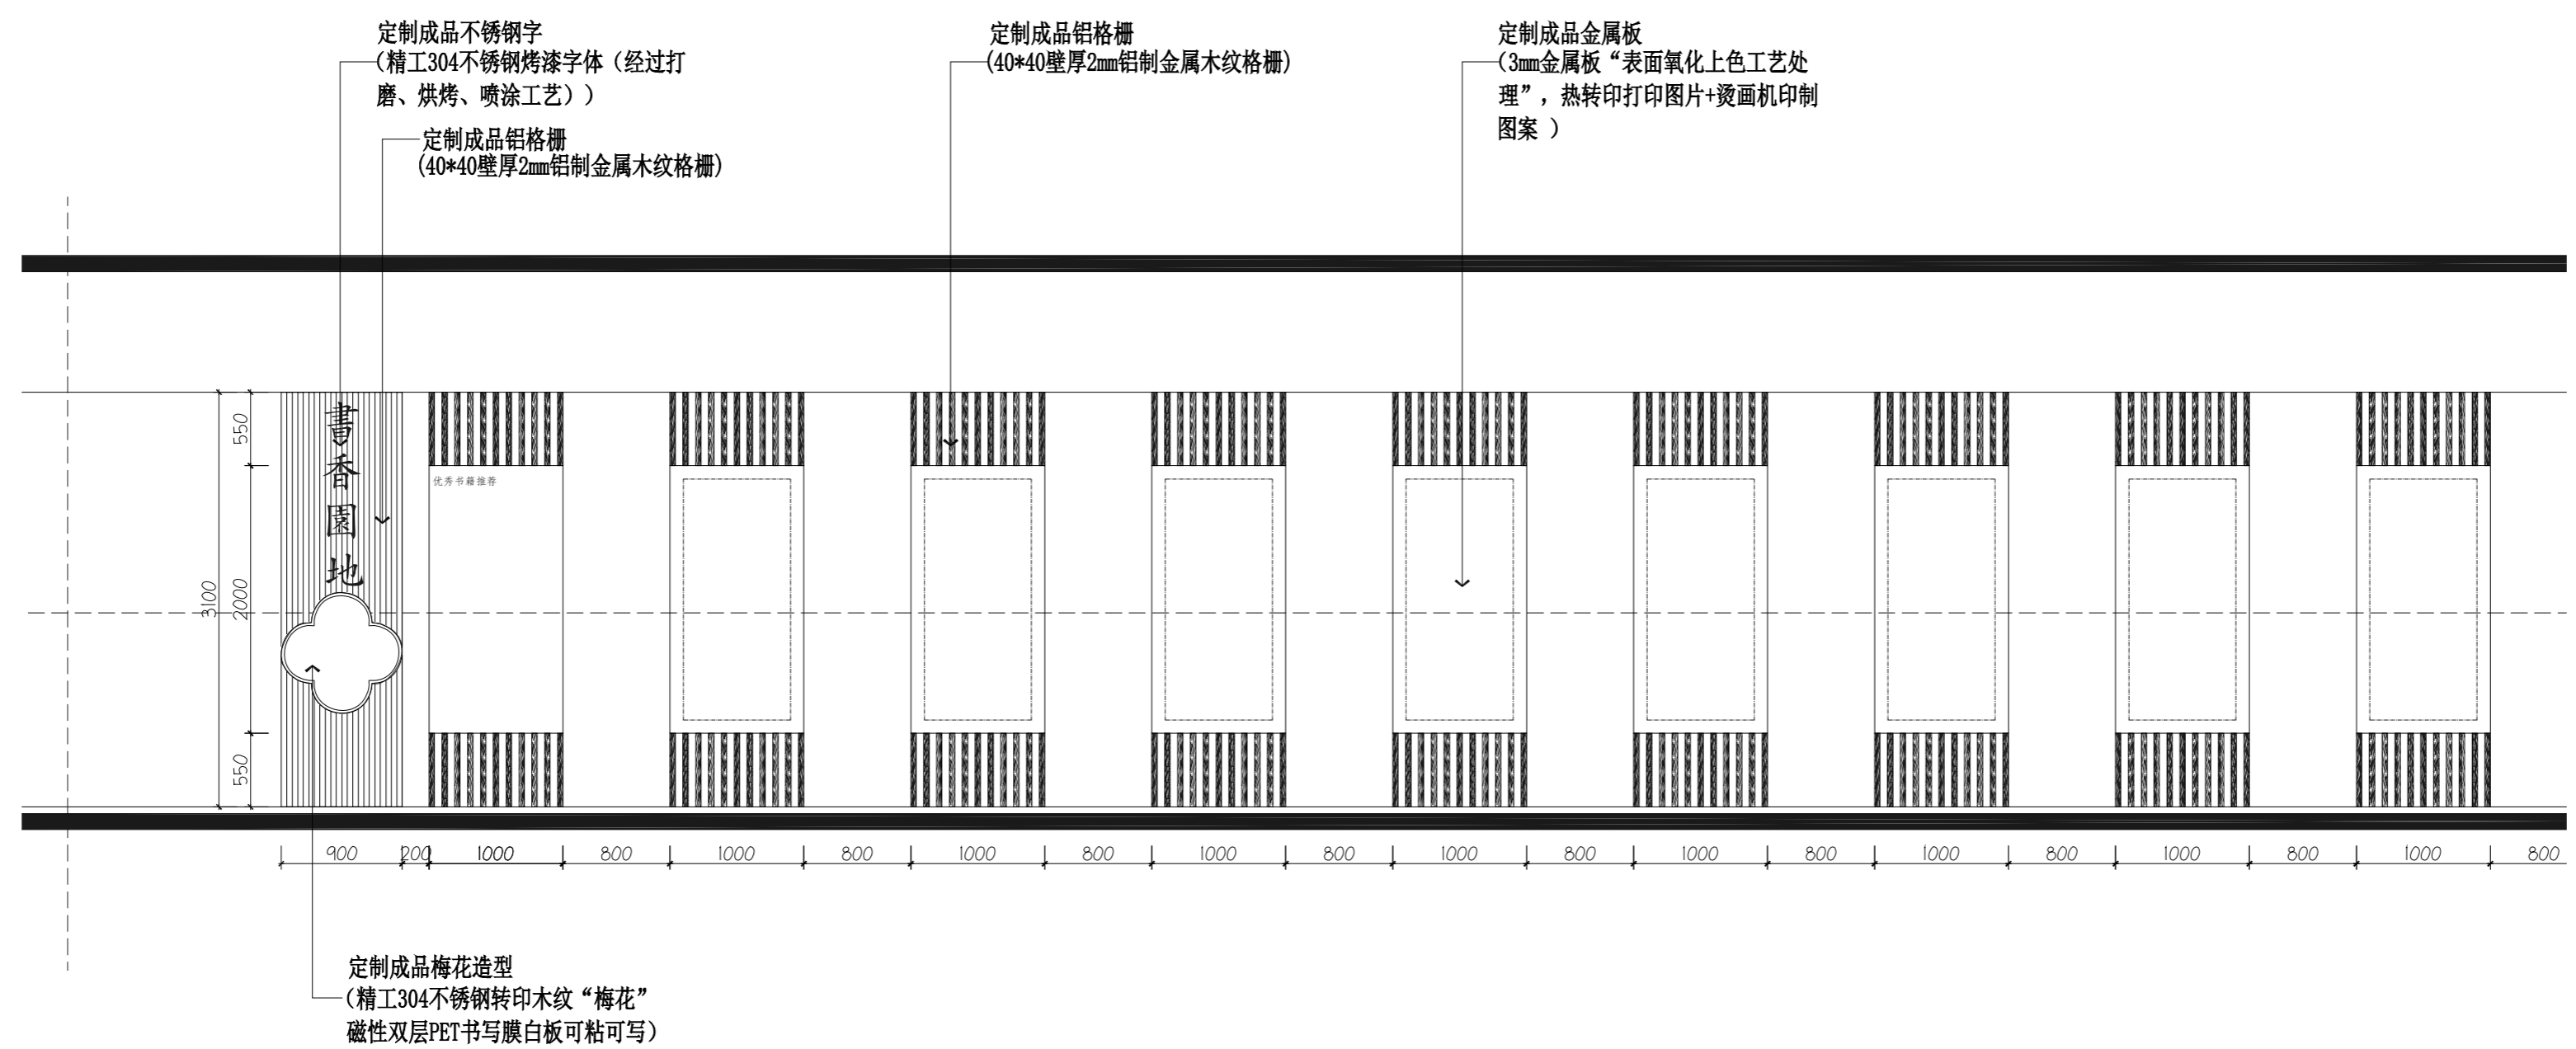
定制成品不锈钢字
(精工304不锈钢烤漆字体（经过打磨、烘烤、喷涂工艺））

定制成品铝格栅
(40*40壁厚2mm铝制金属木纹格栅)

定制成品铝格栅
(40*40壁厚2mm铝制金属木纹格栅)

定制成品金属板
(3mm金属板“表面氧化上色工艺处理”，热转印打印图片+烫画机印制图案 )

書香園地

优秀书籍推荐

550
2000
550
3100

900 200 1000 800 1000 800 1000 800 1000 800 1000 800 1000 800 1000 800 1000 800 1000 800

定制成品梅花造型
(精工304不锈钢转印木纹“梅花”磁性双层PET书写膜白板可粘可写)